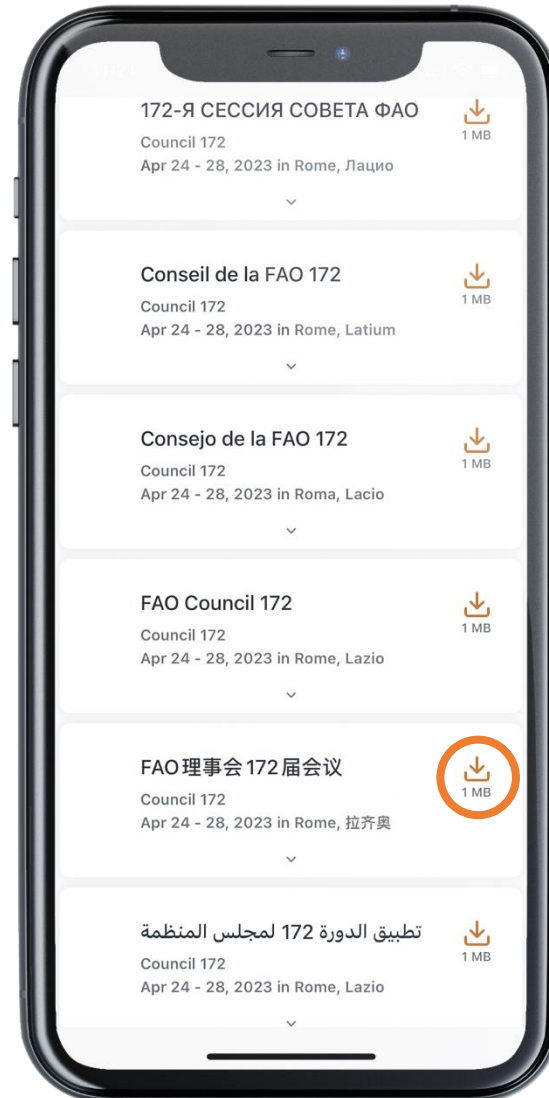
172-Я СЕССИЯ СОВЕТА ФАО
Council 172
Apr 24 - 28, 2023 in Rome, Лацио
1 MB

Conseil de la FAO 172
Council 172
Apr 24 - 28, 2023 in Rome, Latium
1 MB

Consejo de la FAO 172
Council 172
Apr 24 - 28, 2023 in Roma, Lacio
1 MB

FAO Council 172
Council 172
Apr 24 - 28, 2023 in Rome, Lazio
1 MB

FAO理事会172届会议
Council 172
Apr 24 - 28, 2023 in Rome, 拉齐奥
1 MB

تطبيق الدورة 172 لمجلس المنظمة
Council 172
Apr 24 - 28, 2023 in Rome, Lazio
1 MB